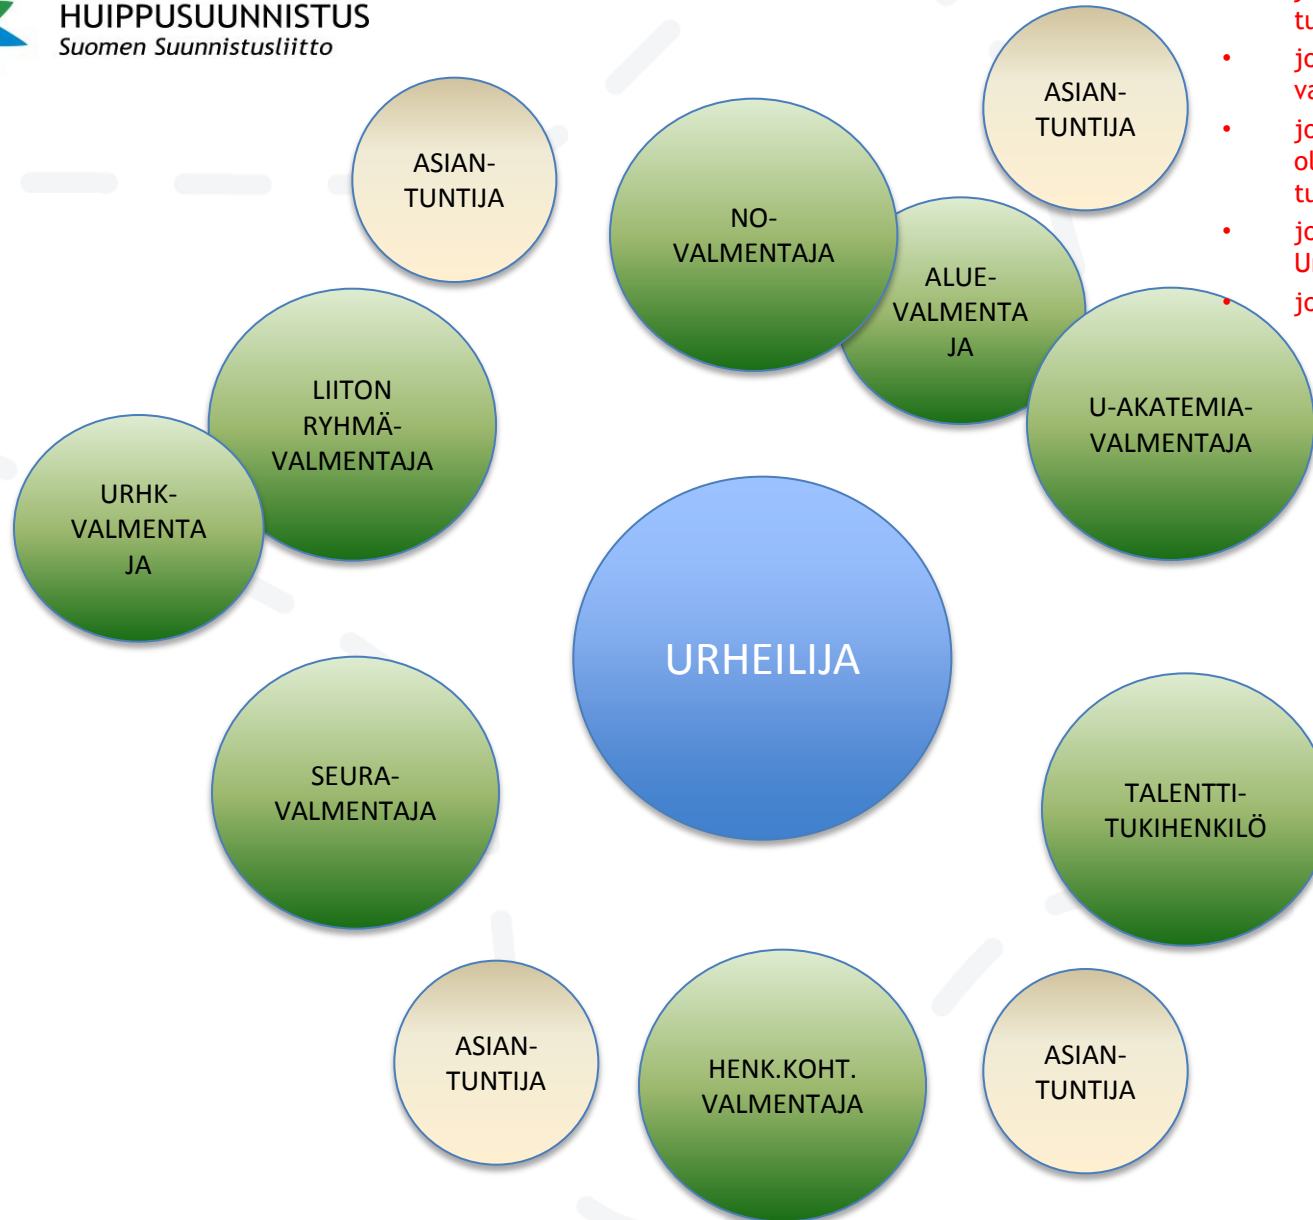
HUIPPUSUUNNISTUS
Suomen Suunnistusliitto

ASIAN-TUNTIJA

NO-VALMENTAJA

ASIAN-TUNTIJA

ALUE-VALMENTAJA

LIITON RYHMÄ-VALMENTAJA

U-AKATEMIA-VALMENTAJA

URHK-VALMENTAJA

URHEILIJA

SEURA-VALMENTAJA

TALENTTI-TUKIHENKILÖ

ASIAN-TUNTIJA

HENK.KOHT. VALMENTAJA

ASIAN-TUNTIJA

tu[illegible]
• jo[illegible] va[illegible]
• jo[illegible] ol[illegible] tu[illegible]
• jo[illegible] U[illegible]
• jo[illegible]